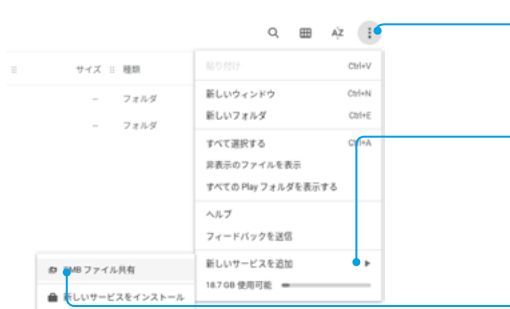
AZ

サイズ 種類

– フォルダ

– フォルダ

貼り付け Ctrl+V

新しいウィンドウ Ctrl+N

新しいフォルダ Ctrl+E

すべて選択する Ctrl+A

非表示のファイルを表示

すべての Play フォルダを表示する

ヘルプ

フィードバックを送信

新しいサービスを追加 ▶

18.7 GB 使用可能

SMB ファイル共有

新しいサービスをインストール